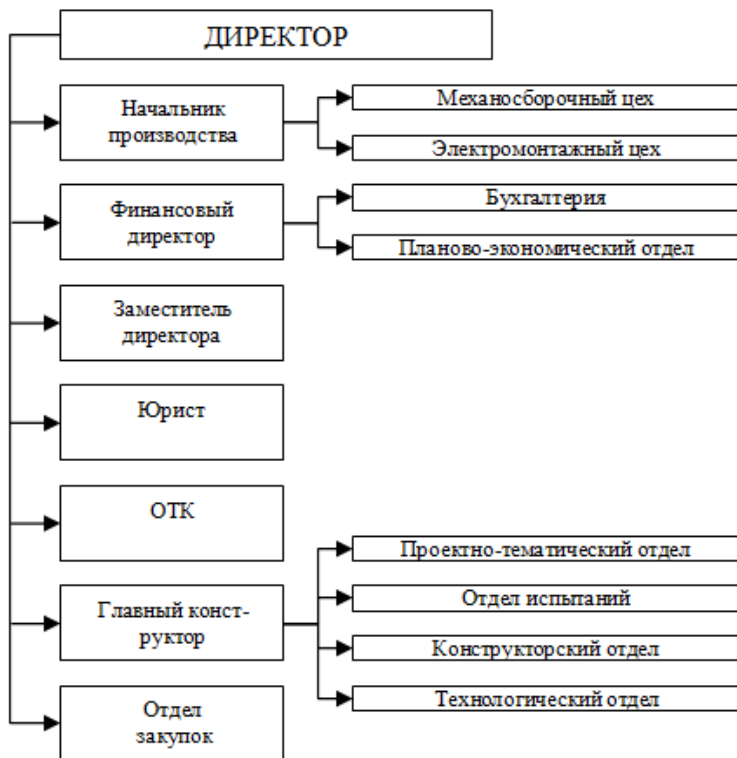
ДИРЕКТОР

Начальник производства

Механосборочный цех

Электромонтажный цех

Финансовый директор

Бухгалтерия

Планово-экономический отдел

Заместитель директора

Юрист

ОТК

Главный конструктор

Проектно-тематический отдел

Отдел испытаний

Конструкторский отдел

Технологический отдел

Отдел закупок